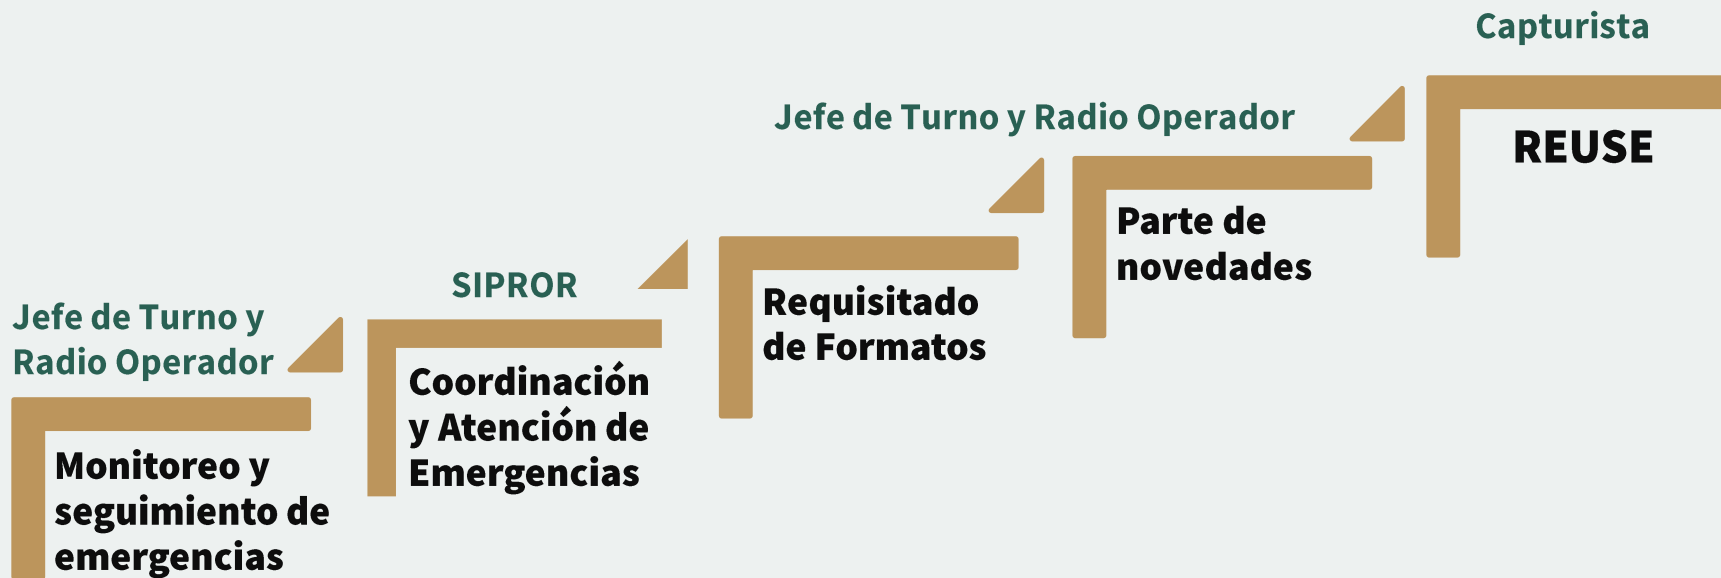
Jefe de Turno y Radio Operador

Monitoreo y seguimiento de emergencias

SIPROR

Coordinación y Atención de Emergencias

Requisitado de Formatos

Jefe de Turno y Radio Operador

Parte de novedades

Capturista

REUSE